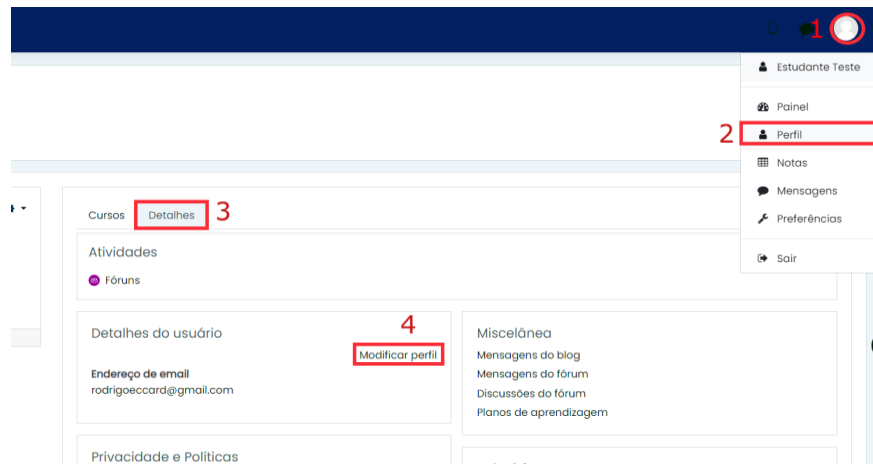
1

Estudante Teste

Painel

2

Perfil

Notas

Mensagens

Preferências

Sair

Cursos

Detalhes

3

Atividades

Fóruns

Detalhes do usuário

4

Modificar perfil

Endereço de email

rodrigoeccard@gmail.com

Miscelânea

Mensagens do blog

Mensagens do fórum

Discussões do fórum

Planos de aprendizagem

Privacidade e Políticas